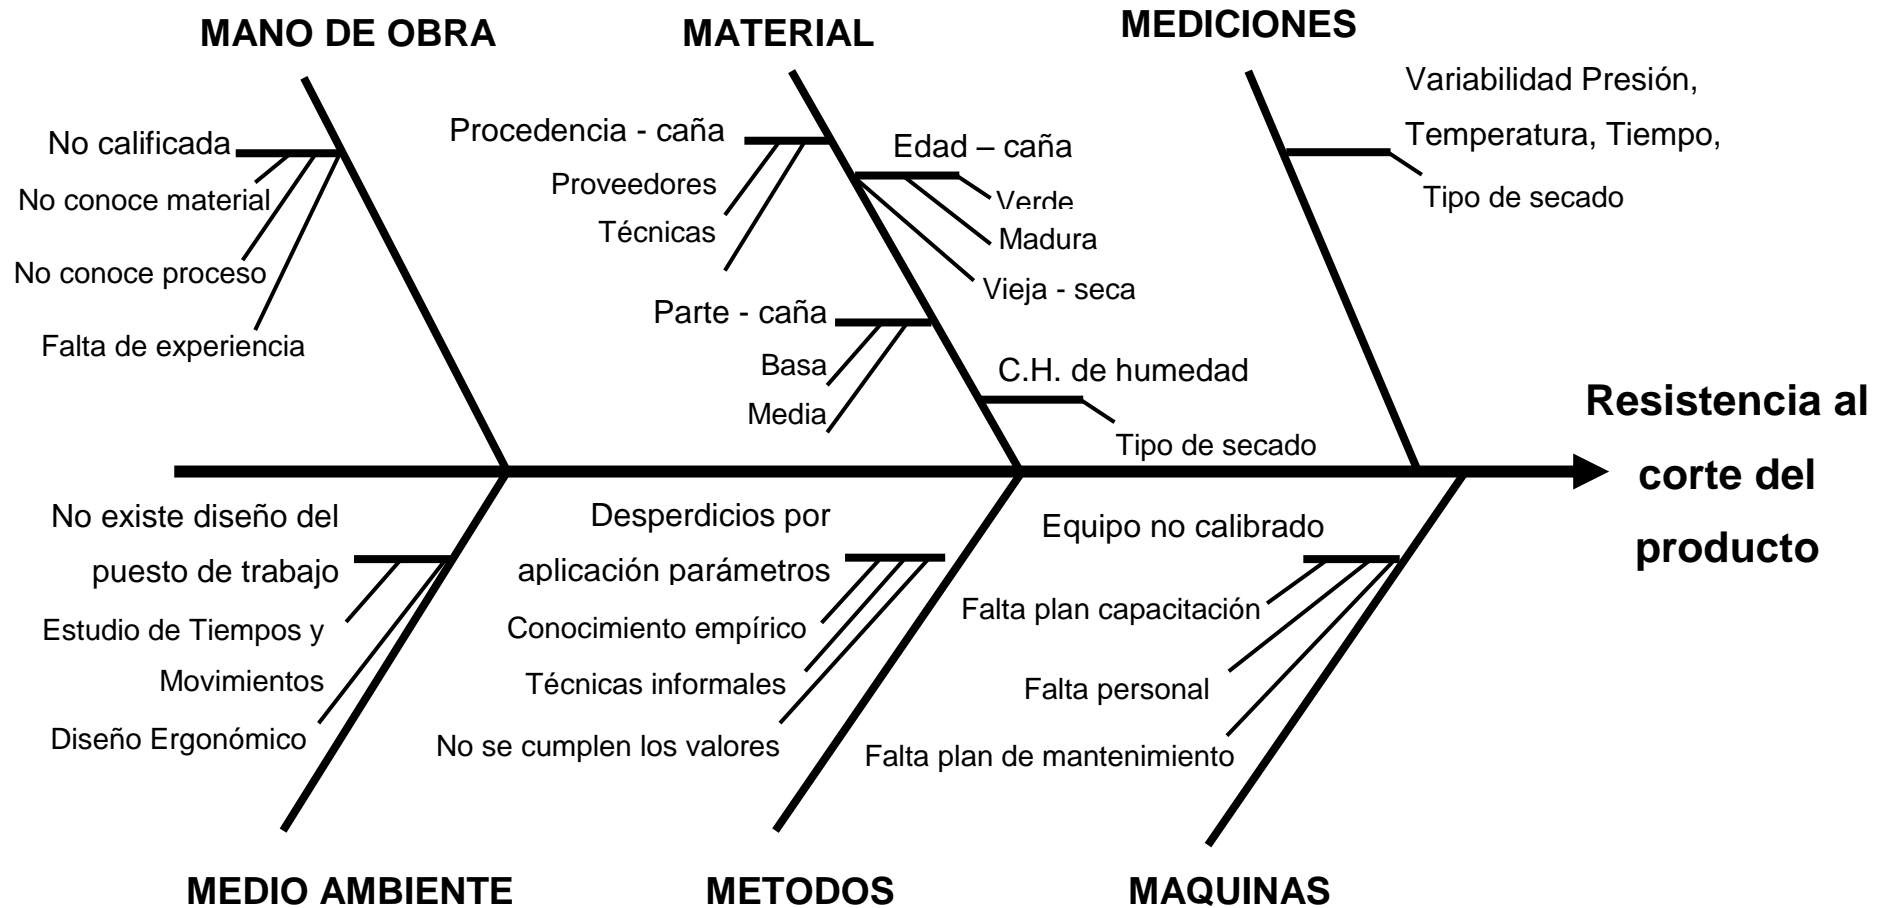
MANO DE OBRA

No calificada

No conoce material

No conoce proceso

Falta de experiencia

MATERIAL

Procedencia - caña

Proveedores

Técnicas

Edad – caña

Verde

Madura

Vieja - seca

Parte - caña

Basa

Media

C.H. de humedad

Tipo de secado

MEDICIONES

Variabilidad Presión, Temperatura, Tiempo,

Tipo de secado

Resistencia al corte del producto

No existe diseño del puesto de trabajo

Estudio de Tiempos y Movimientos

Diseño Ergonómico

MEDIO AMBIENTE

Desperdicios por aplicación parámetros

Conocimiento empírico

Técnicas informales

No se cumplen los valores

METODOS

Equipo no calibrado

Falta plan capacitación

Falta personal

Falta plan de mantenimiento

MAQUINAS